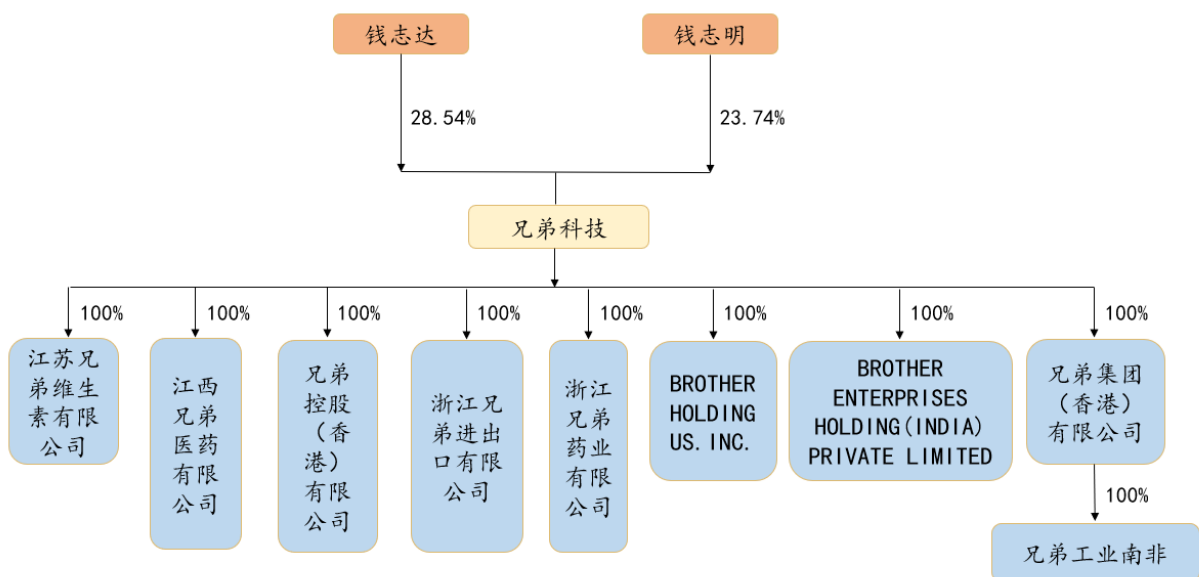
钱志达

钱志明

28.54%

23.74%

兄弟科技

100%

江苏兄弟维生素有限公司

100%

江西兄弟医药有限公司

100%

兄弟控股（香港）有限公司

100%

浙江兄弟进出口有限公司

100%

浙江兄弟药业有限公司

100%

BROTHER HOLDING US.INC.

100%

BROTHER ENTERPRISES HOLDING(INDIA) PRIVATE LIMITED

100%

兄弟集团（香港）有限公司

100%

兄弟工业南非